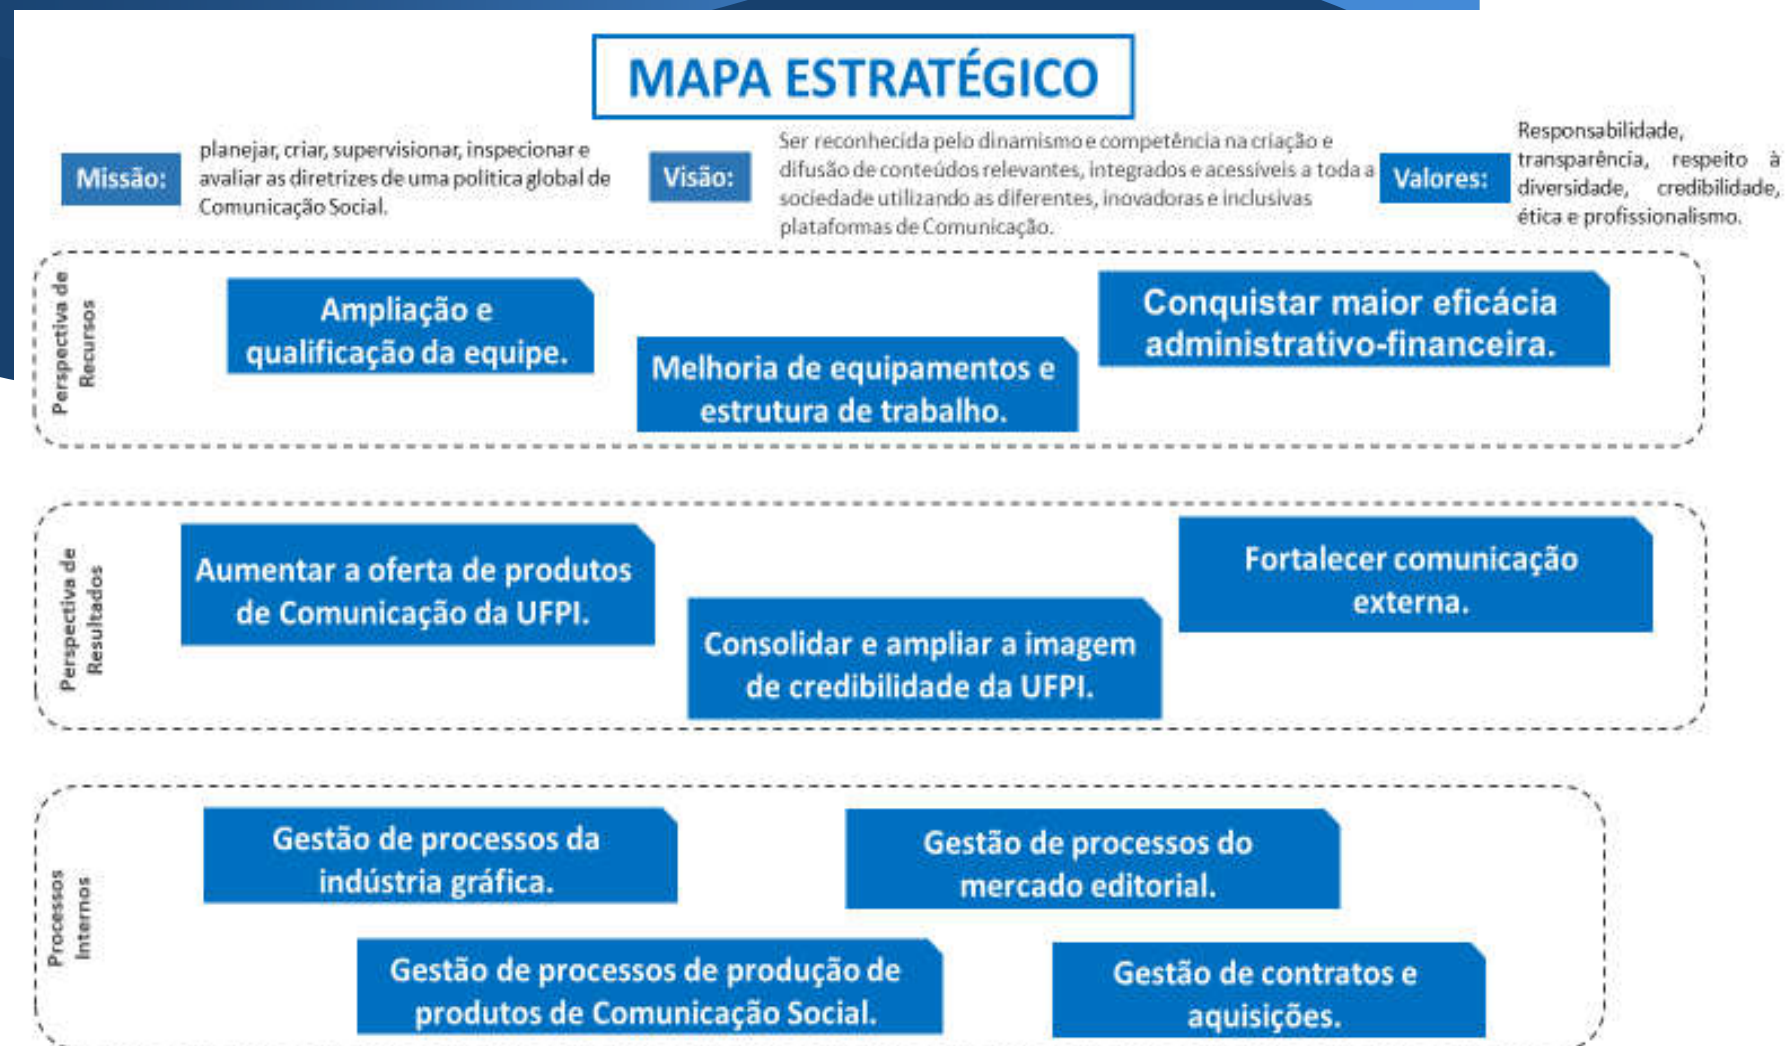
MAPA ESTRATÉGICO

Missão: planejar, criar, supervisionar, inspecionar e avaliar as diretrizes de uma politica global de Comunicação Social.

Visão: Ser reconhecida pelo dinamismo e competência na criação e difusão de conteúdos relevantes, integrados e acessíveis a toda a sociedade utilizando as diferentes, inovadoras e inclusivas plataformas de Comunicação.

Valores: Responsabilidade, transparência, respeito à diversidade, credibilidade, ética e profissionalismo.

Perspectiva de Recursos

Ampliação e qualificação da equipe.

Melhoria de equipamentos e estrutura de trabalho.

Conquistar maior eficácia administrativo-financeira.

Perspectiva de Resultados

Aumentar a oferta de produtos de Comunicação da UFPI.

Consolidar e ampliar a imagem de credibilidade da UFPI.

Fortalecer comunicação externa.

Processos Internos

Gestão de processos da indústria gráfica.

Gestão de processos do mercado editorial.

Gestão de processos de produção de produtos de Comunicação Social.

Gestão de contratos e aquisições.